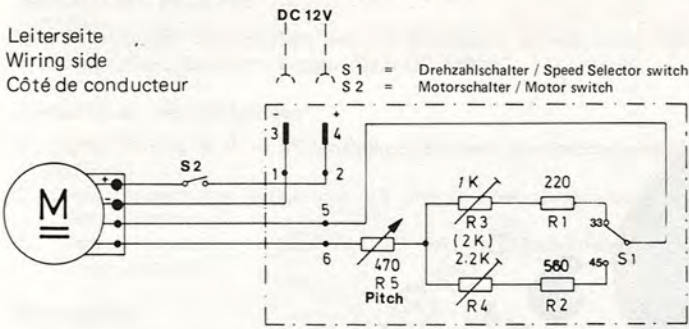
DC 12V

Leiterseite
Wiring side
Côté de conducteur

S 1 = Drehzahlschalter / Speed Selector switch
S 2 = Motorschalter / Motor switch

- +
3 4
S2
1 2
M
+
-
5
6
1K
R3
(2K)
2.2K
R4
220
R1
560
R2
33
45
S1
470
R 5
Pitch